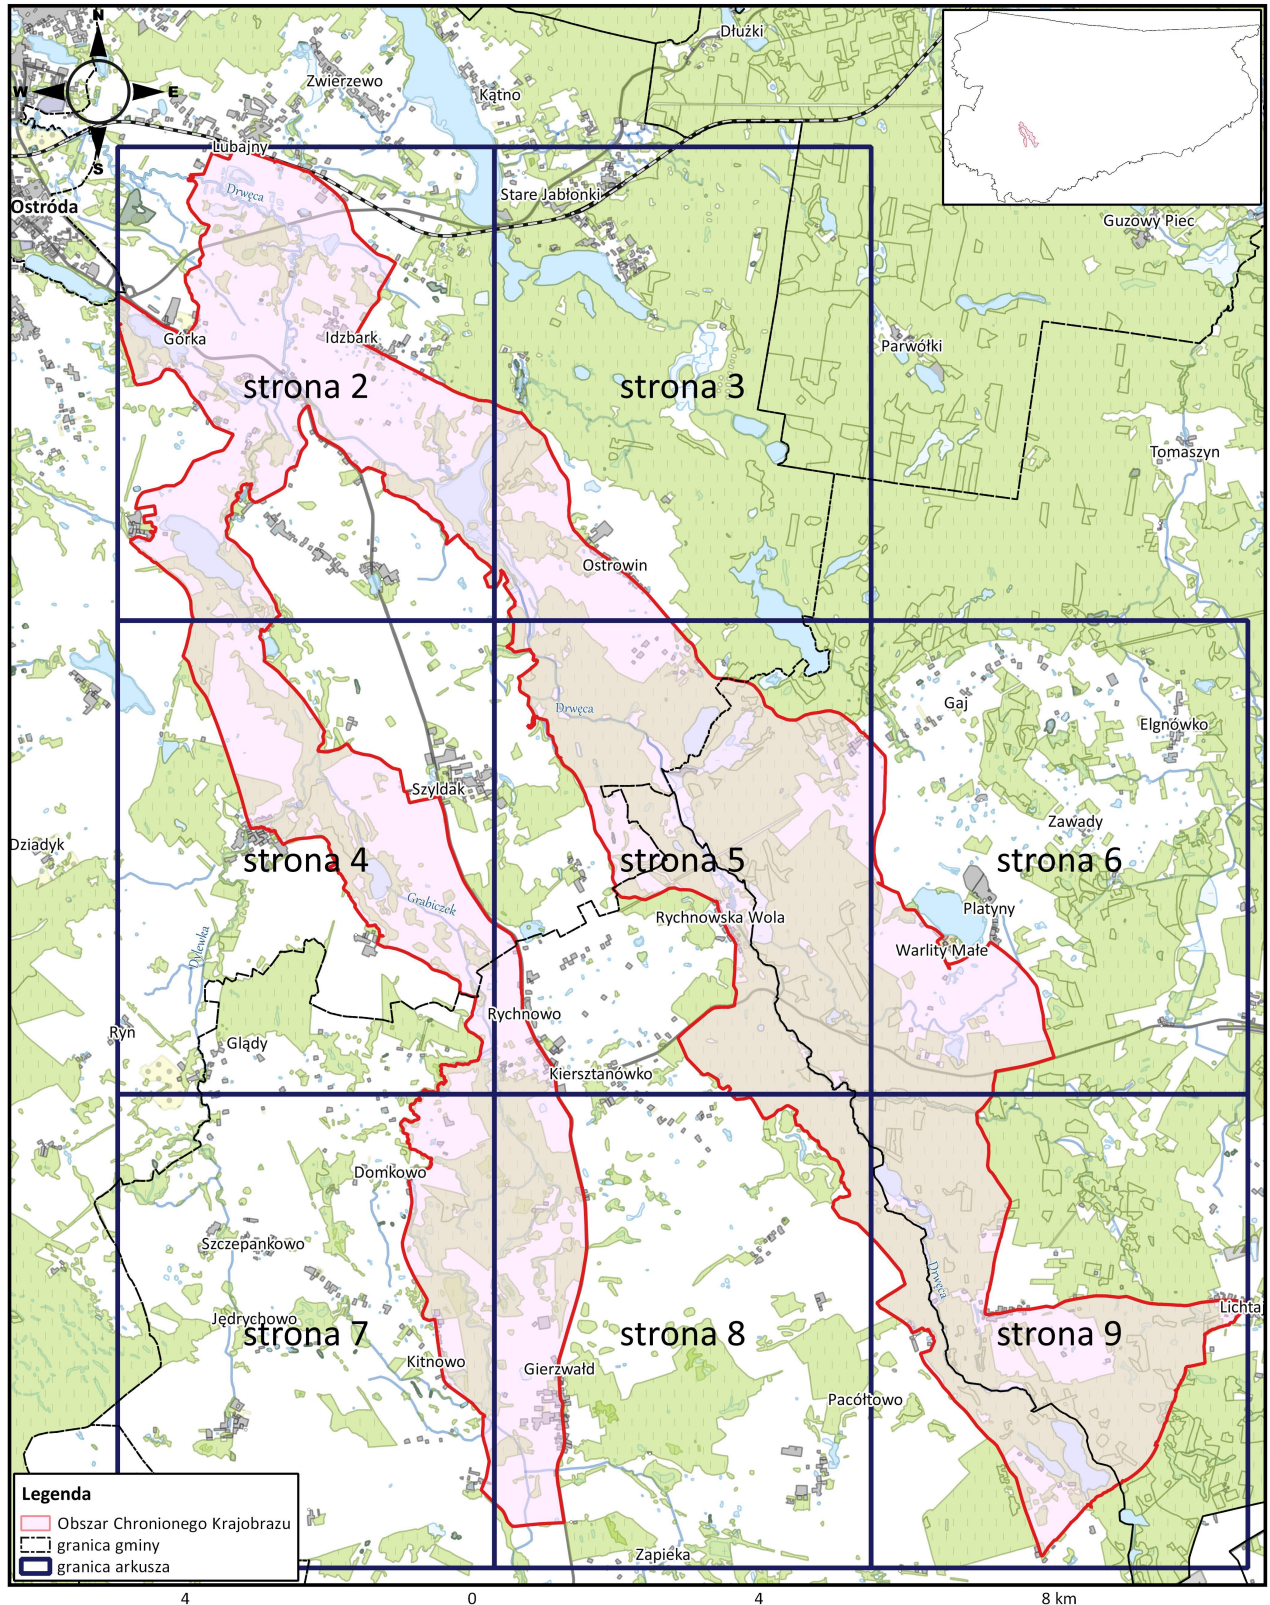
N
W
E
S
Dłużki
Zwierzewo
Kątno
Lubajny
Ostróda
Drwęca
Stare Jabłonki
Guzowy Piec
Górka
Idzbark
Parwółki
strona 2
strona 3
Tomaszyn
Ostrowin
Gaj
Elgnówko
Drwęca
Szyldak
Zawady
Dziadyk
strona 4
strona 5
strona 6
Grabiczek
Platyny
Rychnowska Wola
Warlity Małe
Dylewka
Rychnowo
Ryn
Glądy
Kiersztanówko
Domkowo
Szczepankowo
Drwęca
Jedrychowo
Lichtaj
strona 7
strona 8
strona 9
Kitnowo
Gierzwałd
Pacółtowo
Zapieka
Legenda
Obszar Chronionego Krajobrazu
granica gminy
granica arkusza
4
0
4
8 km